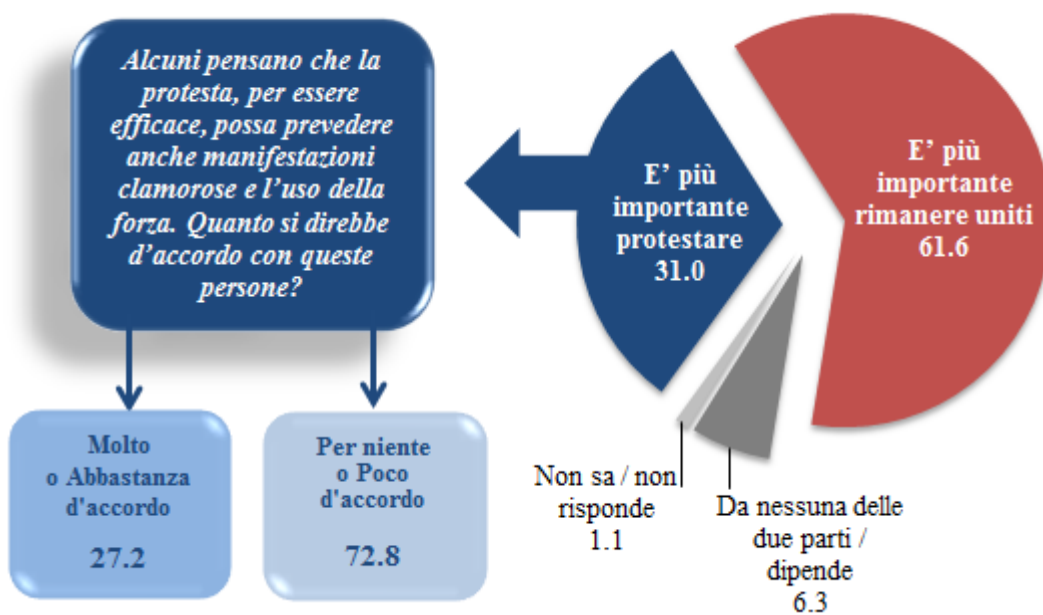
Alcuni pensano che la protesta, per essere efficace, possa prevedere anche manifestazioni clamorose e l'uso della forza. Quanto si direbbe d'accordo con queste persone?

E' più importante protestare 31.0

E' più importante rimanere uniti 61.6

Molto o Abbastanza d'accordo

27.2

Per niente o Poco d'accordo

72.8

Non sa / non risponde 1.1

Da nessuna delle due parti / dipende 6.3